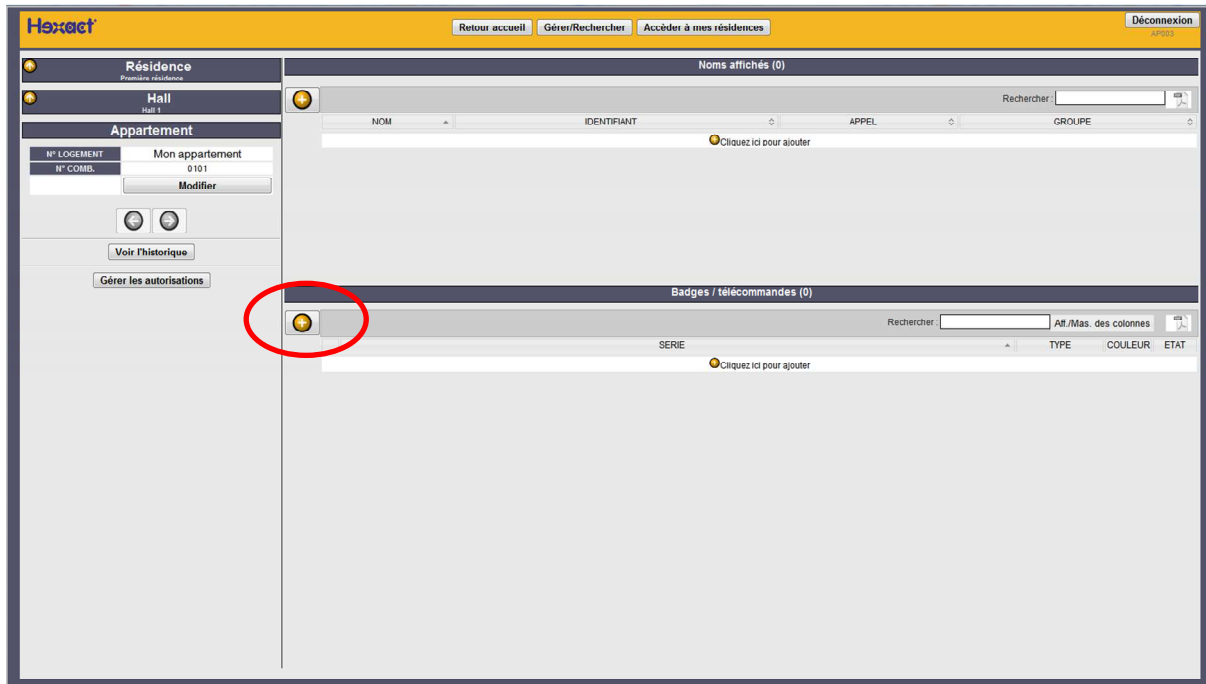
Hexact

Retour accueil | Gérer/Rechercher | Accéder à mes résidences

Déconnexion
AP003

Résidence
Première résidence

Hall
Hall 1

Appartement

| N° LOGEMENT | Mon appartement |
|---|---|
| N° COMB. | 0101 |
| | Modifier |

Voir l'historique

Gérer les autorisations

Noms affichés (0)

Rechercher :

| NOM | IDENTIFIANT | APPEL | GROUPE |
|---|---|---|---|

Cliquez ici pour ajouter

Badges / télécommandes (0)

Rechercher : Aff./Mas. des colonnes

| SERIE | TYPE | COULEUR | ETAT |
|---|---|---|---|

Cliquez ici pour ajouter